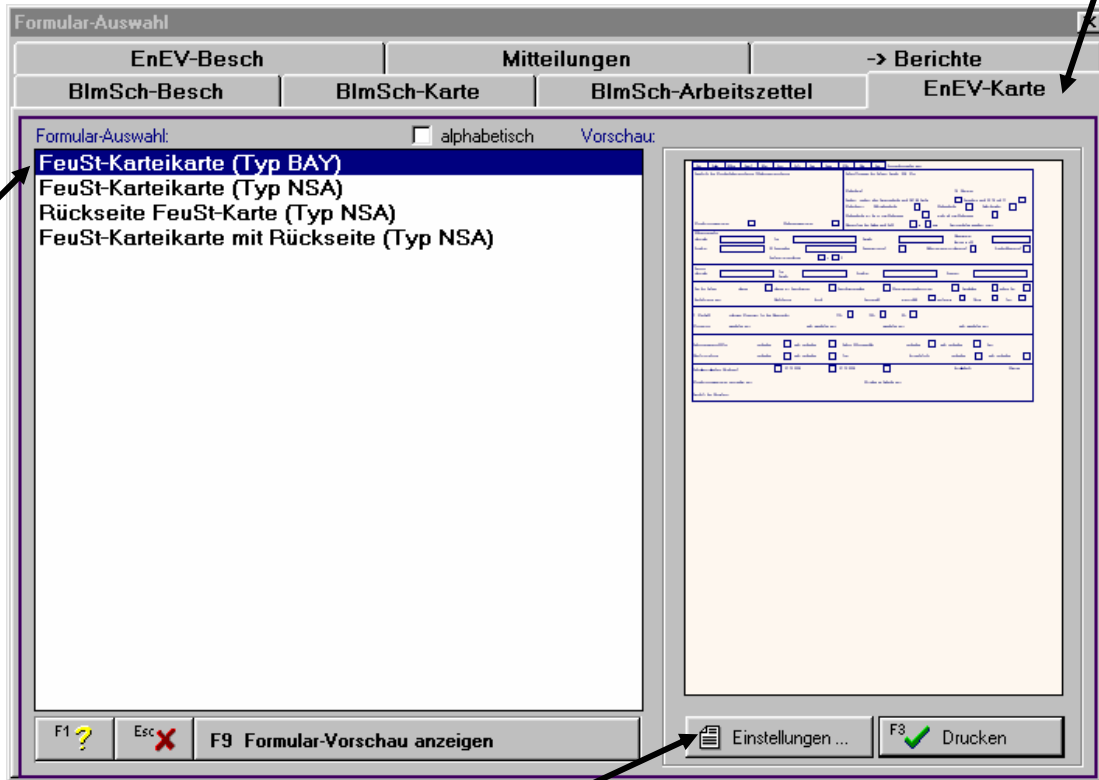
Formular-Auswahl

EnEV-Besch
Mitteilungen
-> Berichte
BImSch-Besch
BImSch-Karte
BImSch-Arbeitszettel
EnEV-Karte

Formular-Auswahl:
alphabetisch
Vorschau:

FeuSt-Karteikarte (Typ BAY)
FeuSt-Karteikarte (Typ NSA)
Rückseite FeuSt-Karte (Typ NSA)
FeuSt-Karteikarte mit Rückseite (Typ NSA)

F1
Esc
F9 Formular-Vorschau anzeigen
Einstellungen ...
F3
Drucken